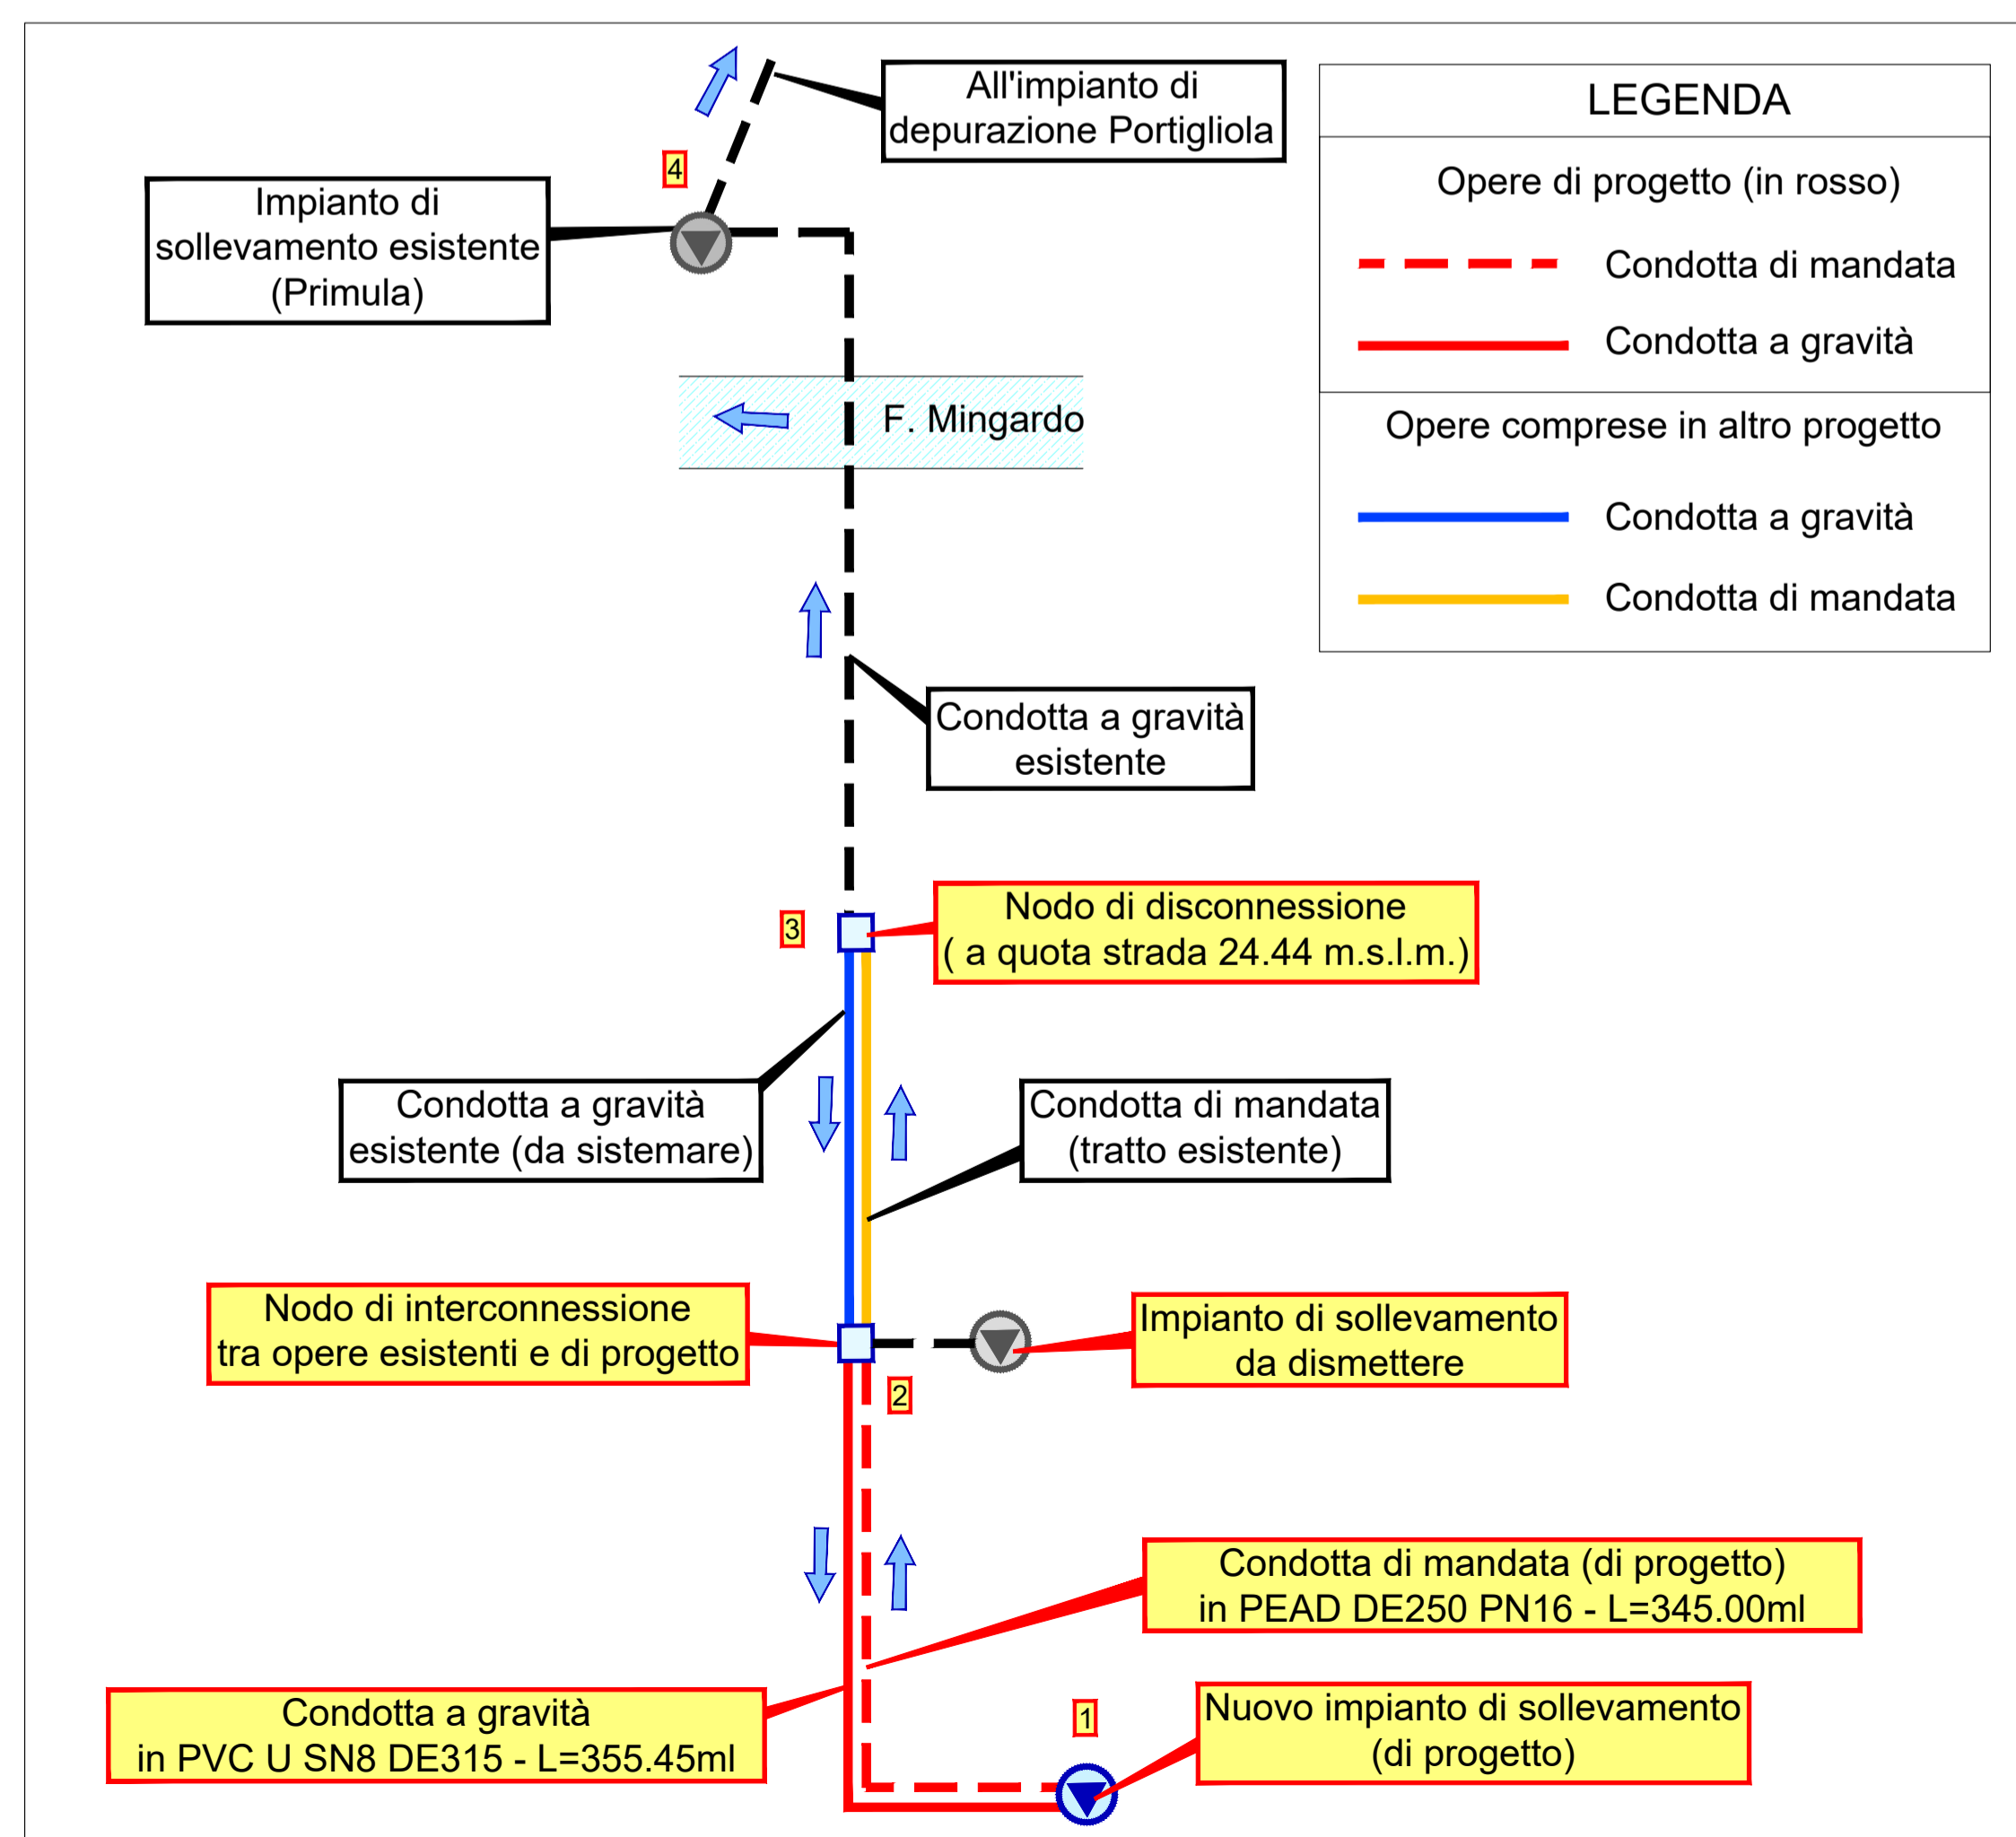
All'impianto di depurazione Portigliola

4

Impianto di sollevamento esistente (Primula)

LEGENDA

Opere di progetto (in rosso)

Condotta di mandata

Condotta a gravità

Opere comprese in altro progetto

Condotta a gravità

Condotta di mandata

F. Mingardo

Condotta a gravità esistente

3

Nodo di disconnessione ( a quota strada 24.44 m.s.l.m.)

Condotta a gravità esistente (da sistemare)

Condotta di mandata (tratto esistente)

Nodo di interconnessione tra opere esistenti e di progetto

Impianto di sollevamento da dismettere

2

Condotta di mandata (di progetto) in PEAD DE250 PN16 - L=345.00ml

1

Condotta a gravità in PVC U SN8 DE315 - L=355.45ml

Nuovo impianto di sollevamento (di progetto)